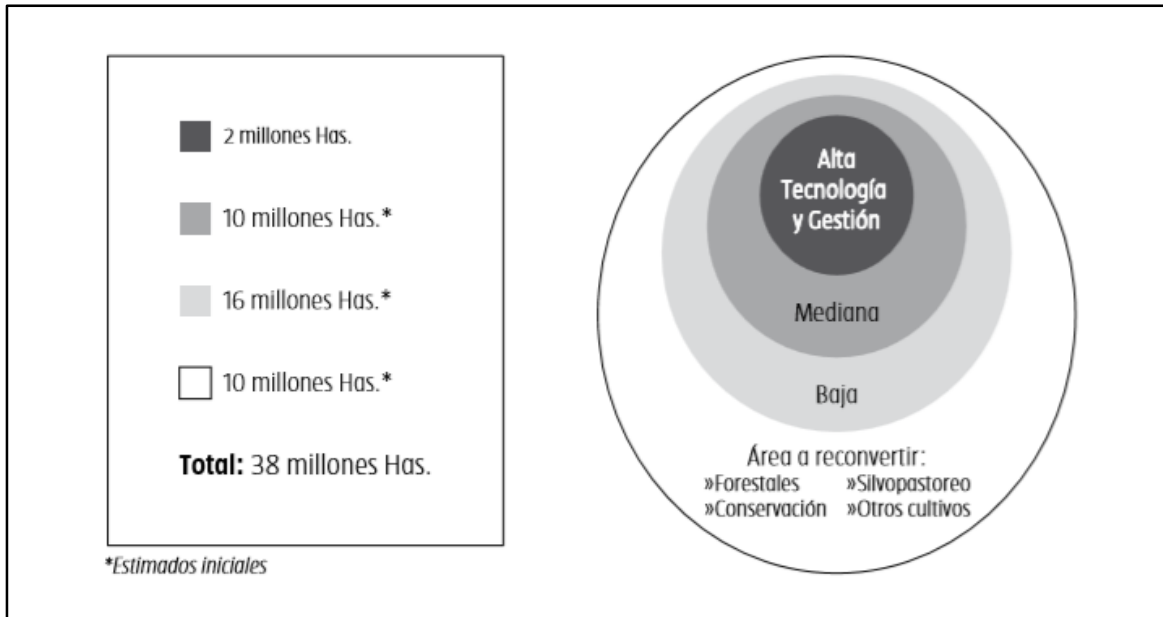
2 millones Has.

10 millones Has.*

16 millones Has.*

10 millones Has.*

**Total:** 38 millones Has.

*Estimados iniciales

Alta Tecnología y Gestión

Mediana

Baja

Área a reconvertir:
»Forestales »Silvopastoreo
»Conservación »Otros cultivos